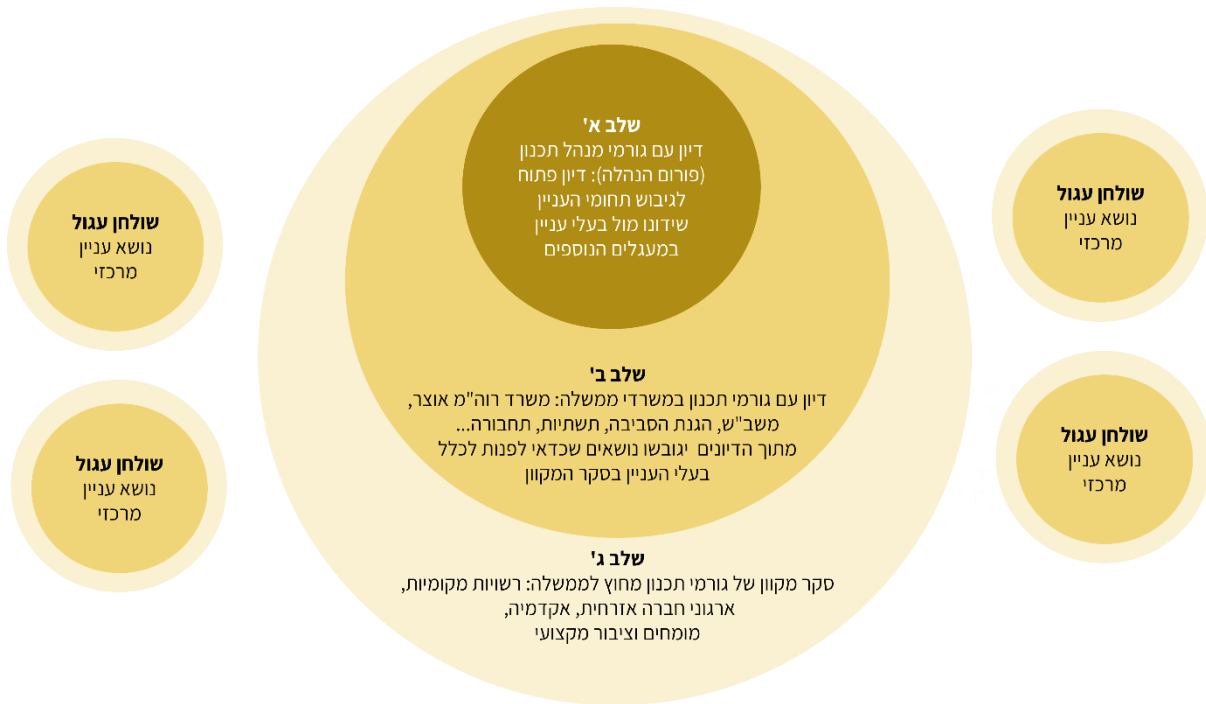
שלב א'
דיון עם גורמי מנהל תכנון (פורום הנהלה): דיון פתוח לגיבוש תחומי העניין שידונו מול בעלי עניין במעגלים הנוספים

שלב ב'
דיון עם גורמי תכנון במשרדי ממשלה: משרד רוה"מ אוצר, משב"ש, הגנת הסביבה, תשתיות, תחבורה...
מתוך הדיונים יגובשו נושאים שכדאי לפנות לכלל בעלי העניין בסקר המקוון

שלב ג'
סקר מקוון של גורמי תכנון מחוץ לממשלה: רשויות מקומיות, ארגוני חברה אזרחית, אקדמיה, מומחים וציבור מקצועי

שולחן עגול
נושא עניין מרכזי

שולחן עגול
נושא עניין מרכזי

שולחן עגול
נושא עניין מרכזי

שולחן עגול
נושא עניין מרכזי